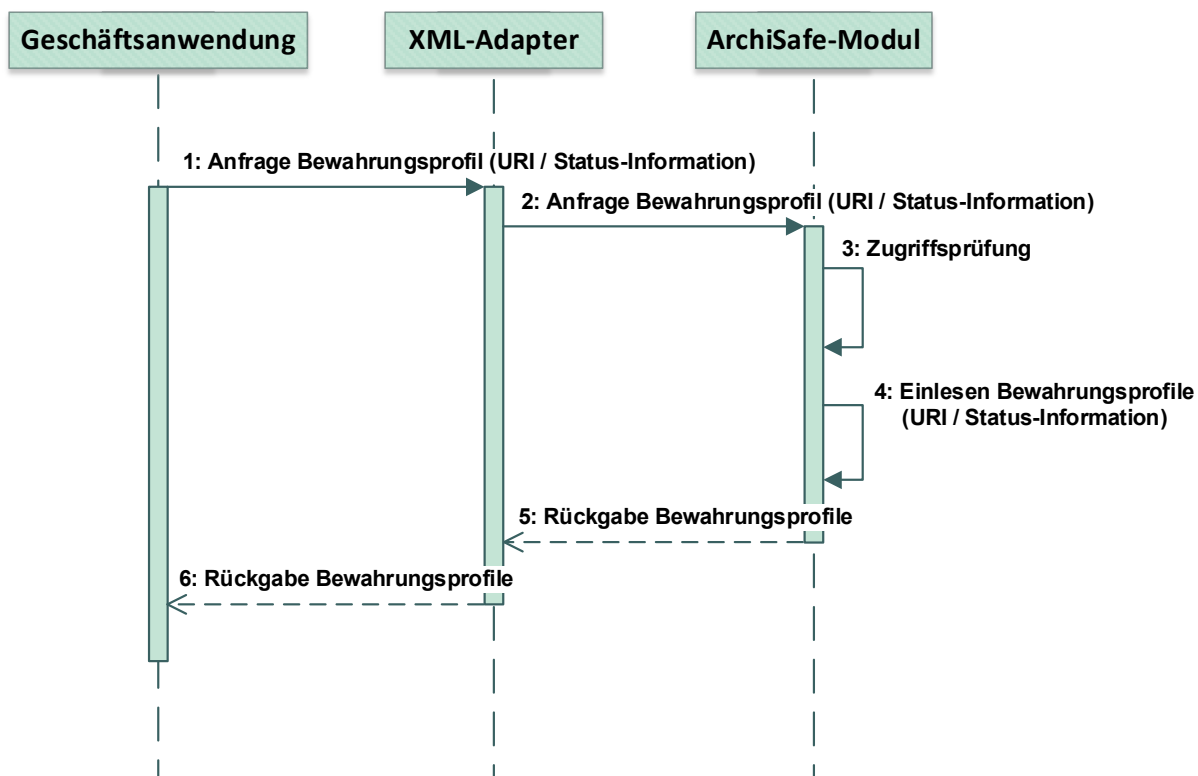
Geschäftsanwendung

XML-Adapter

ArchiSafe-Modul

1: Anfrage Bewahrungsprofil (URI / Status-Information)

2: Anfrage Bewahrungsprofil (URI / Status-Information)

3: Zugriffsprüfung

4: Einlesen Bewahrungsprofile (URI / Status-Information)

5: Rückgabe Bewahrungsprofile

6: Rückgabe Bewahrungsprofile